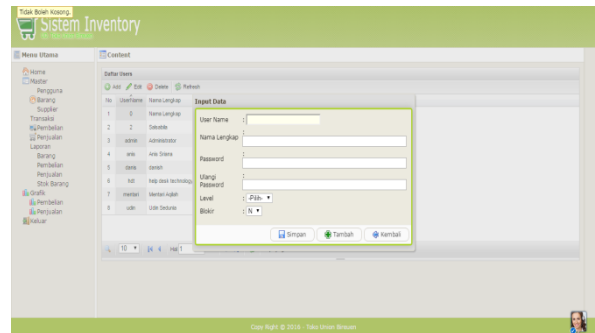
Tidak Boleh Kosong.

Sistem Inventory

Menu Utama

Home
Master
Pengguna
Barang
Supplier
Transaksi
Pembelian
Penjualan
Laporan
Barang
Pembelian
Penjualan
Stok Barang
Grafik
Pembelian
Penjualan
Keluar

Content

Daftar Users

Add Edit Delete Refresh

| No | UserName | Nama Lengkap |
|---|---|---|
| 1 | 0 | Nama Lengkap |
| 2 | 2 | Sekolde |
| 3 | admin | Administrator |
| 4 | anis | Anis Sriana |
| 5 | dana | danish |
| 6 | hdt | help desk technology |
| 7 | mentari | Mentari Agilah |
| 8 | udin | Udin Sedunia |

10 Hal 1

Input Data

User Name :
Nama Lengkap :
Password :
Ulangi Password :
Level : -Pilih-
Blokir : N

Simpan Tambah Kembali

Copy Right © 2016 - Toko Umon Binsum